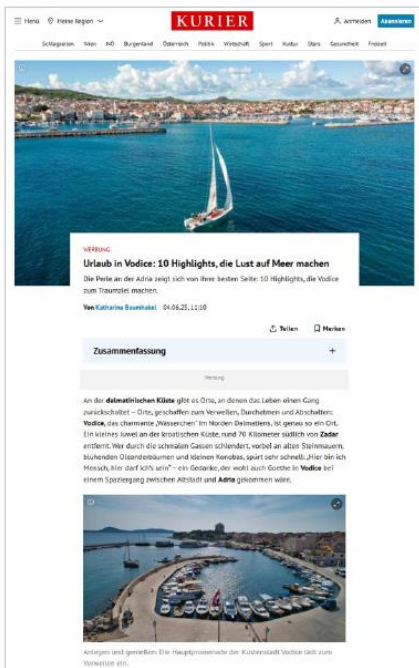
Menü Meine Region KURIER Anmelden Abonnieren

Schlagzeilen Wien NÖ Burgenland Österreich Politik Wirtschaft Sport Kultur Stars Gesundheit Freizeit

WERBUNG

Urlaub in Vodice: 10 Highlights, die Lust auf Meer machen

Die Perle an der Adria zeigt sich von ihrer besten Seite: 10 Highlights, die Vodice zum Traumziel machen.

Von Katharina Baumhakel 04.06.25, 11:00

Teilen Merken

Zusammenfassung +

Werbung

An der dalmatinischen Küste gibt es Orte, an denen das Leben einen Gang zurückschaltet – Orte, geschaffen zum Verweilen, Durchatmen und Abschalten: Vodice, das charmante ‚Wässerchen' im Norden Dalmatiens, ist genau so ein Ort. Ein kleines Juwel an der kroatischen Küste, rund 70 Kilometer südlich von Zadar entfernt. Wer durch die schmalen Gassen schlendert, vorbei an alten Steinmauern, blühenden Oleandrbäumen und kleinen Konobas, spürt sehr schnell: „Hier bin ich Mensch, hier darf ich's sein" – ein Gedanke, der wohl auch Goethe in Vodice bei einem Spaziergang zwischen Altstadt und Adria gekommen wäre.

Anlegen und genießen: Die Hauptpromenade der Küstenstadt Vodice lädt zum Verweilen ein.